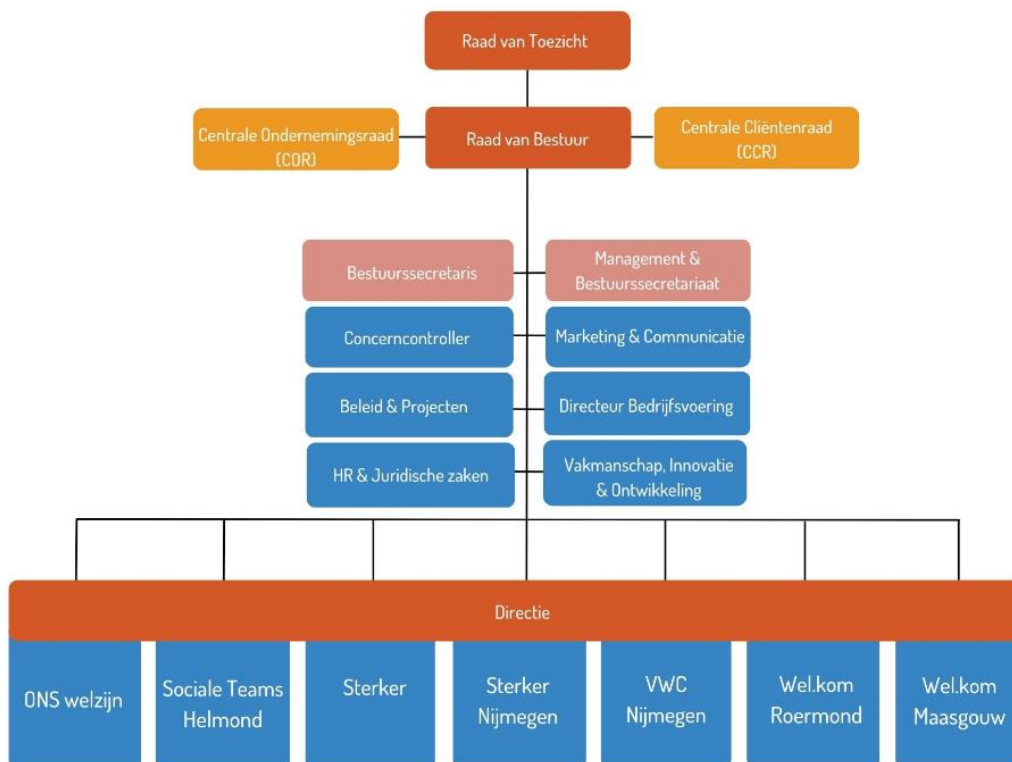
Raad van Toezicht

Centrale Ondernemingsraad (COR)

Raad van Bestuur

Centrale Cliëntenraad (CCR)

Bestuurssecretaris

Management & Bestuurssecretariaat

Concerncontroller

Marketing & Communicatie

Beleid & Projecten

Directeur Bedrijfsvoering

HR & Juridische zaken

Vakmanschap, Innovatie & Ontwikkeling

Directie

ONS welzijn

Sociale Teams Helmond

Sterker

Sterker Nijmegen

VWC Nijmegen

Wel.kom Roermond

Wel.kom Maasgouw